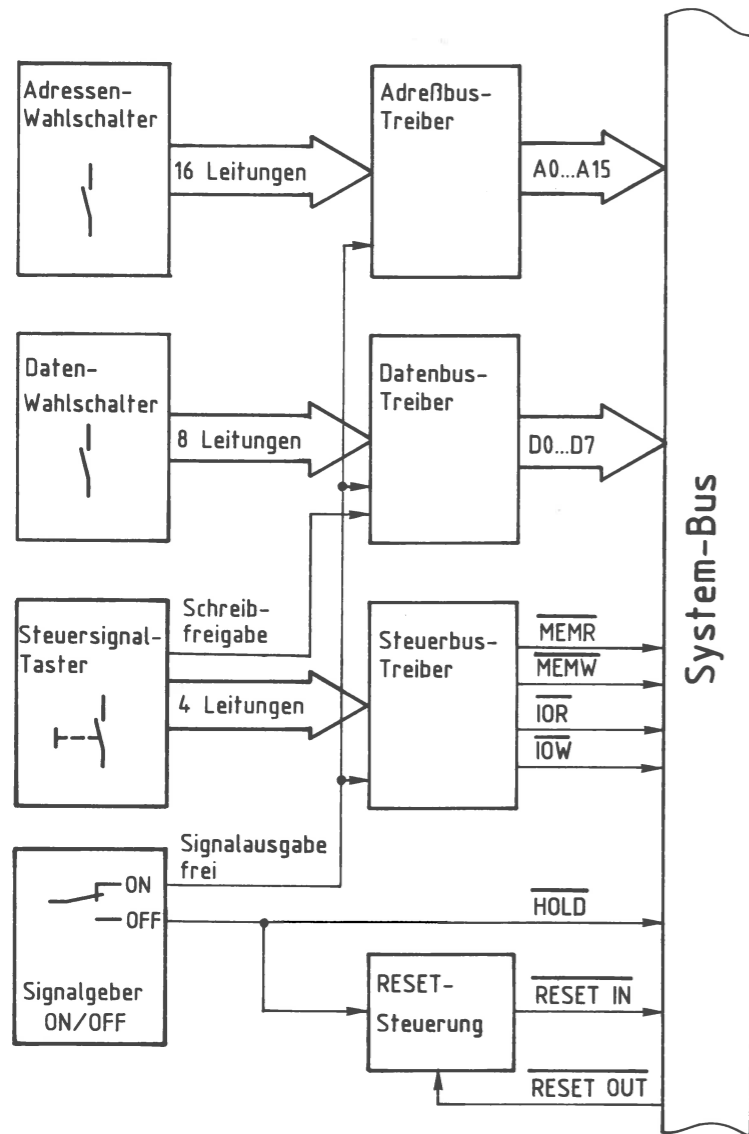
Adressen-Wahlschalter

16 Leitungen

Adreßbus-Treiber

A0...A15

Daten-Wahlschalter

8 Leitungen

Datenbus-Treiber

D0...D7

Schreibfreigabe

Steuersignal-Taster

4 Leitungen

Steuerbus-Treiber

$\overline{MEMR}$

$\overline{MEMW}$

$\overline{IOR}$

$\overline{IOW}$

Signalausgabe frei

ON

OFF

$\overline{HOLD}$

Signalgeber ON/OFF

RESET-Steuerung

$\overline{RESET\ IN}$

$\overline{RESET\ OUT}$

System-Bus